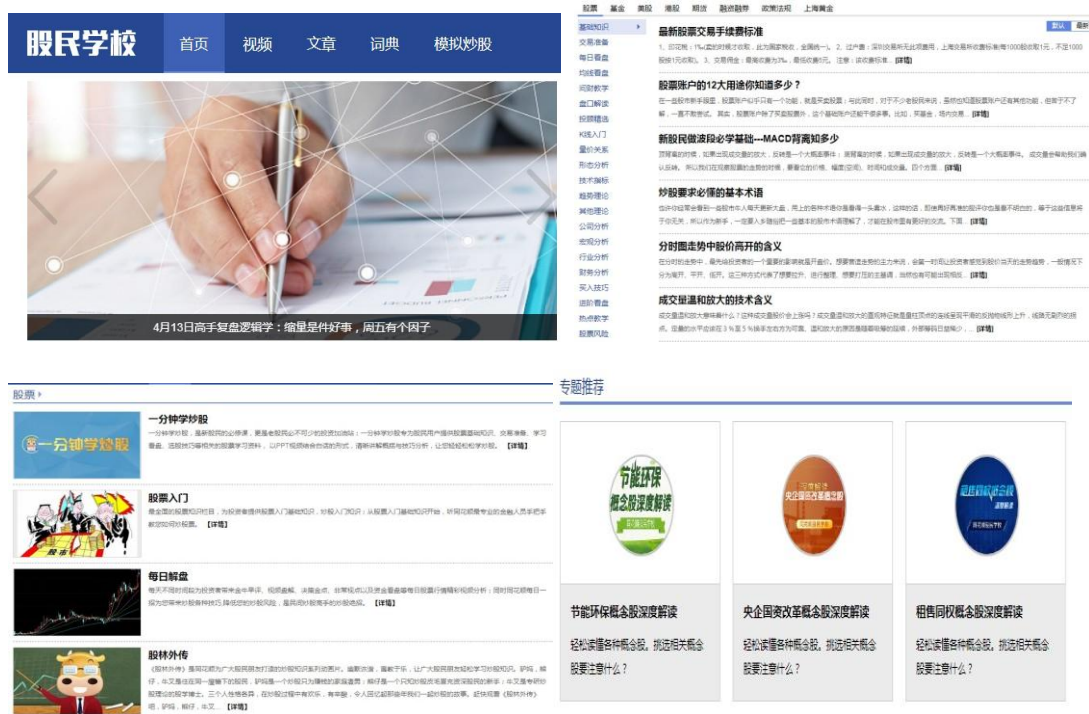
股民学校 首页 视频 文章 词典 模拟炒股

4月13日高手复盘逻辑学：缩量是件好事，周五有个因子

股票 基金 美股 港股 期货 融资融券 政策法规 上海黄金

基础知识 交易准备 每日看盘 均线看盘 问题教学 盘口解读 投资精选 K线入门 量价关系 形态分析 技术指标 趋势理论 其他理论 公司分析 宏观分析 行业分析 财务分析 买入技巧 选股看盘 热点教学 股票风险

默认 最新

最新股票交易手续费标准
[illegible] [详情]

股票账户的12大用途你知道多少？
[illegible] [详情]

新股民做波段必学基础---MACD背离知多少
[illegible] [详情]

炒股要求必懂的基本术语
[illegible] [详情]

分时图走势中股价高开的含义
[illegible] [详情]

成交量温和放大的技术含义
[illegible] [详情]

股票 ▸

一分钟学炒股
一分钟学炒股 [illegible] [详情]

股票入门
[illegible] [详情]

每日解盘
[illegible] [详情]

股林外传
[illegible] [详情]

专题推荐

节能环保概念股深度解读
轻松读懂各种概念股，挑选相关概念股要注意什么？

央企国资改革概念股深度解读
轻松读懂各种概念股，挑选相关概念股要注意什么？

租售同权概念股深度解读
轻松读懂各种概念股，挑选相关概念股要注意什么？